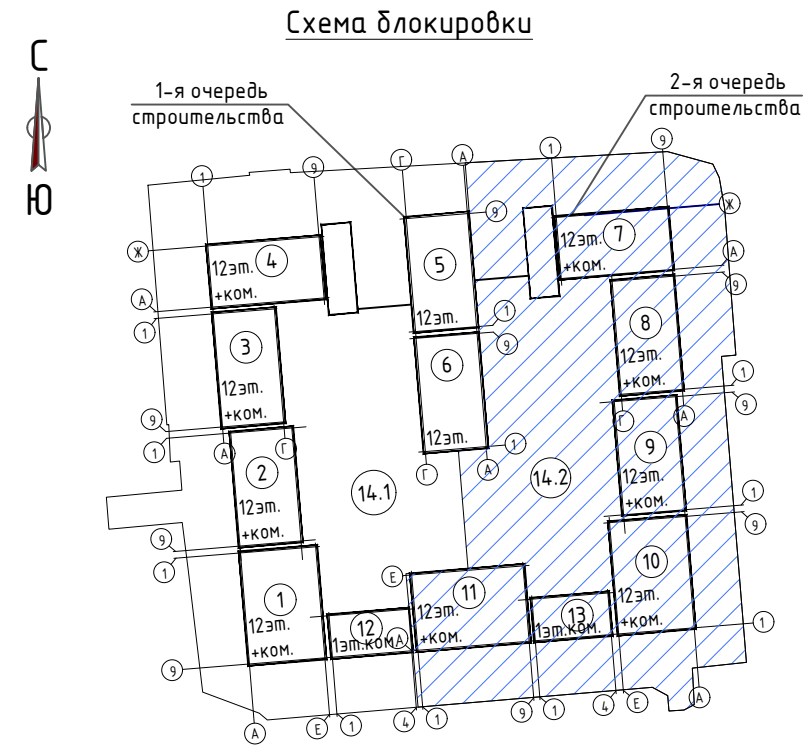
Схема блокировки

С

Ю

1-я очередь строительства

2-я очередь строительства

4
12эт.
+ком.

3
12эт.
+ком.

2
12эт.
+ком.

1
12эт.
+ком.

12
1эт.ком.

5
12эт.

6
12эт.

14.1

14.2

7
12эт.
+ком.

8
12эт.
+ком.

9
12эт.
+ком.

10
12эт.
+ком.

11
12эт.
+ком.

13
1эт.ком.

1 9 Г А 1 9 Ж А 1 9 1 9 А Г 9 1 9 1 9 Е А 4 1 9 1 4 Е А 1 Г Г А 1 9 1 9 А Ж А 9 1 9 1 9 1 А Г 1 Е А